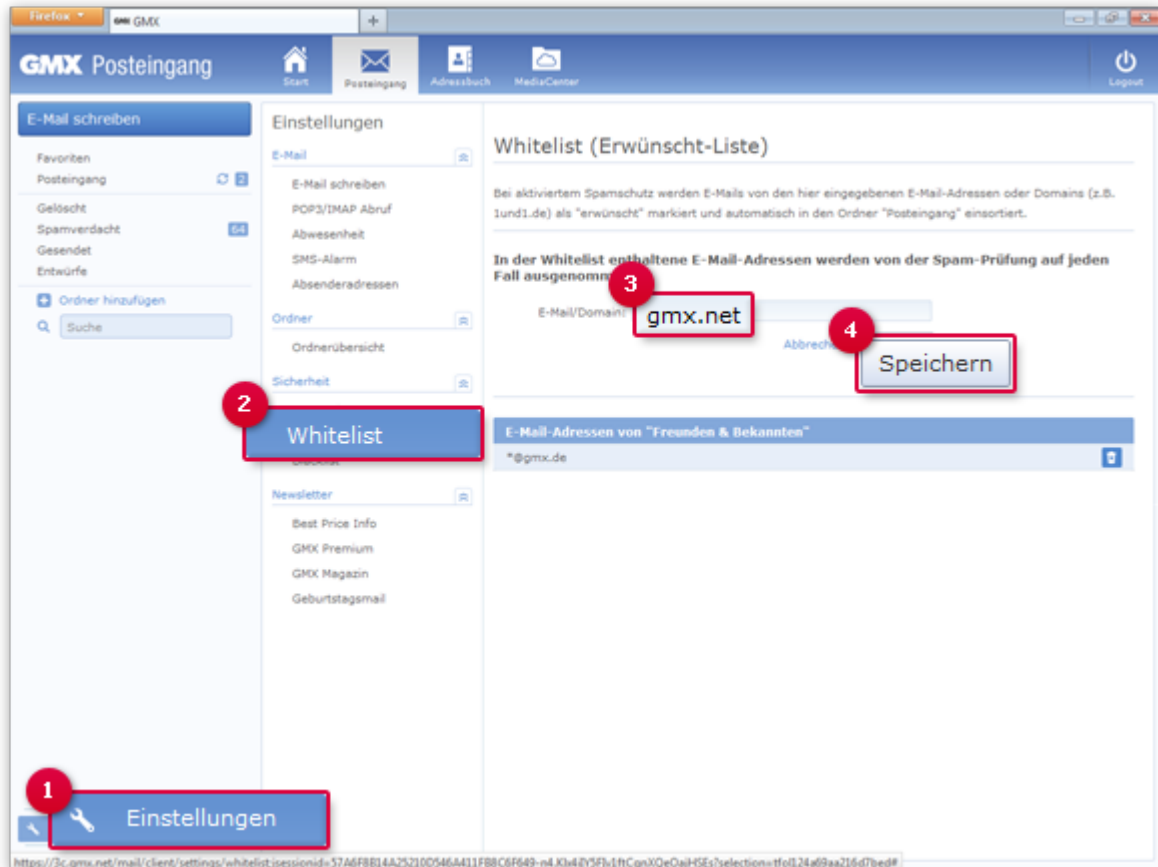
Firefox
GMX
+

GMX Posteingang
Start
Posteingang
Adressbuch
MediaCenter
Logout

E-Mail schreiben
Favoriten
Posteingang
2
Gelöscht
Spamverdacht
64
Gesendet
Entwürfe
Ordner hinzufügen
Suche

Einstellungen
E-Mail
E-Mail schreiben
POP3/IMAP Abruf
Abwesenheit
SMS-Alarm
Absenderadressen
Ordner
Ordnerübersicht
Sicherheit
2
Whitelist
Blacklist
Newsletter
Best Price Info
GMX Premium
GMX Magazin
Geburtstagsmail

Whitelist (Erwünscht-Liste)

Bei aktiviertem Spamschutz werden E-Mails von den hier eingegebenen E-Mail-Adressen oder Domains (z.B. 1und1.de) als "erwünscht" markiert und automatisch in den Ordner "Posteingang" einsortiert.

In der Whitelist enthaltene E-Mail-Adressen werden von der Spam-Prüfung auf jeden Fall ausgenomm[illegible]

3
E-Mail/Domain: gmx.net
Abbrech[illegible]
4
Speichern

E-Mail-Adressen von "Freunden & Bekannten"
*@gmx.de

1
Einstellungen

https://3c.gmx.net/mail/client/settings/whitelist;jsessionid=57A6F8B14A25210D546A411FB8C6F649-n4.Kl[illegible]?selection=tfol124a69aa216d7bed#